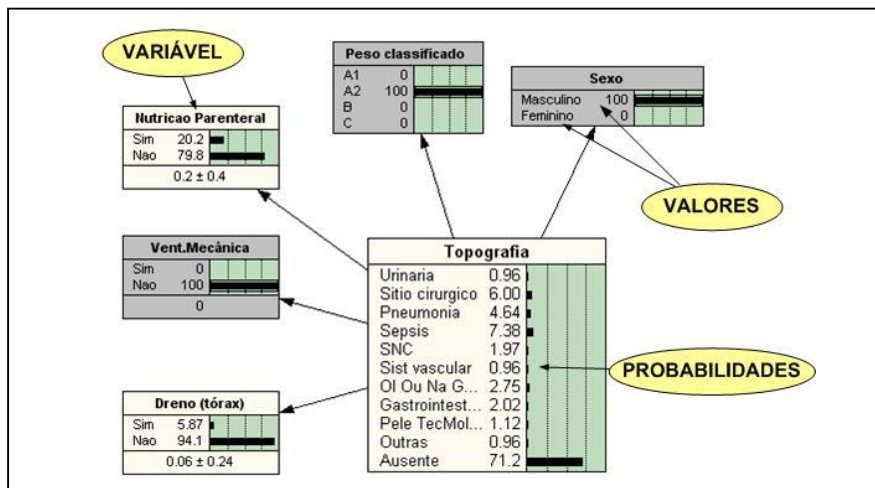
VARIÁVEL

Nutricao Parenteral
Sim 20.2
Nao 79.8
0.2 ± 0.4

Peso classificado
A1 0
A2 100
B 0
C 0

Sexo
Masculino 100
Feminino 0

VALORES

Vent.Mecânica
Sim 0
Nao 100
0

Topografia
Urinaria 0.96
Sitio cirurgico 6.00
Pneumonia 4.64
Sepsis 7.38
SNC 1.97
Sist vascular 0.96
OI Ou Na G... 2.75
Gastrointest... 2.02
Pele TecMol... 1.12
Outras 0.96
Ausente 71.2

PROBABILIDADES

Dreno (tórax)
Sim 5.87
Nao 94.1
0.06 ± 0.24